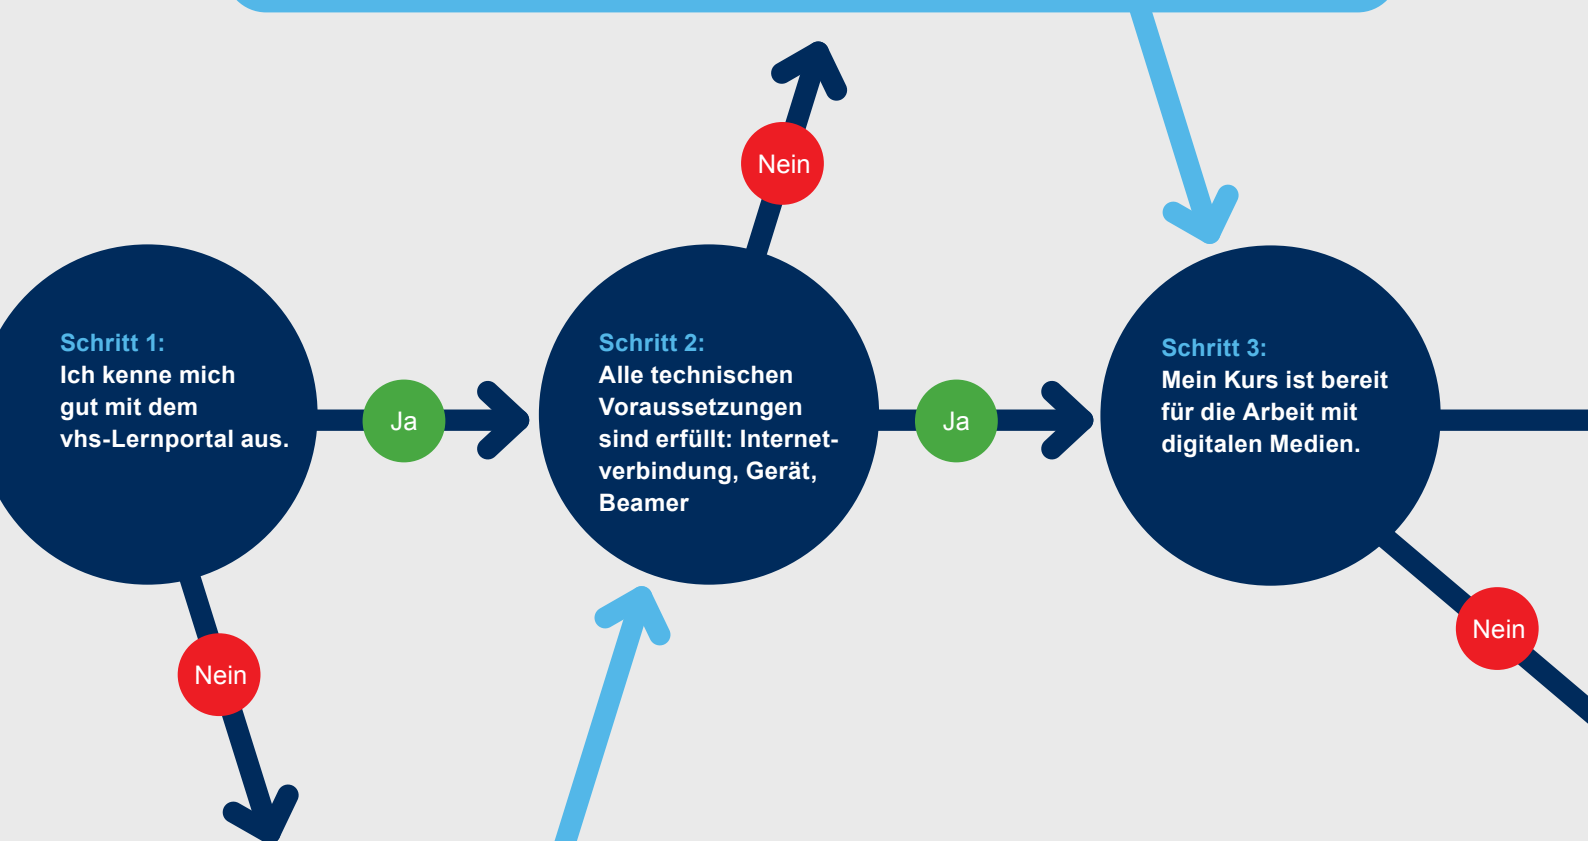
Nein

Schritt 1:
Ich kenne mich gut mit dem vhs-Lernportal aus.

Ja

Schritt 2:
Alle technischen Voraussetzungen sind erfüllt: Internetverbindung, Gerät, Beamer

Ja

Schritt 3:
Mein Kurs ist bereit für die Arbeit mit digitalen Medien.

Nein

Nein